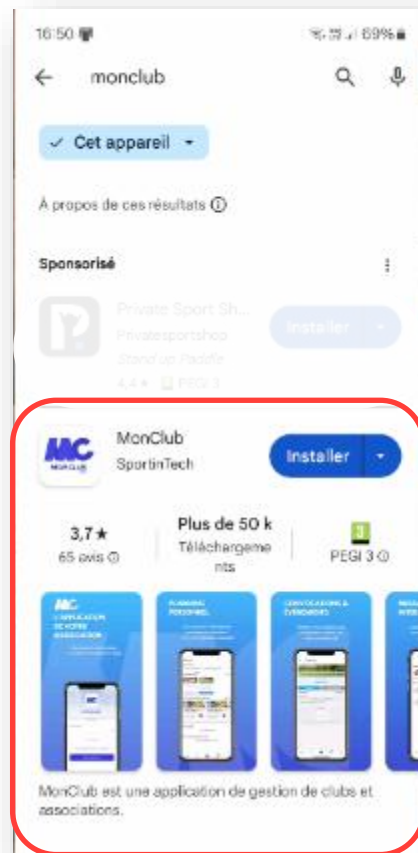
16:50 69%

monclub

Cet appareil

À propos de ces résultats ⓘ

Sponsorisé

Private Sport Sh...
Privatesportshop
Stand up Paddle
4,4 ★ PEGI 3

Installer

MC
MONCLUB

MonClub
SportinTech

Installer

3,7 ★
65 avis ⓘ

Plus de 50 k
Téléchargements

3
PEGI 3 ⓘ

MC
L'APPLICATION DE VOTRE ASSOCIATION

PLANNING PERSONNEL

CONVOCATIONS & ÉVÉNEMENTS

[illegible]

MonClub est une application de gestion de clubs et associations.